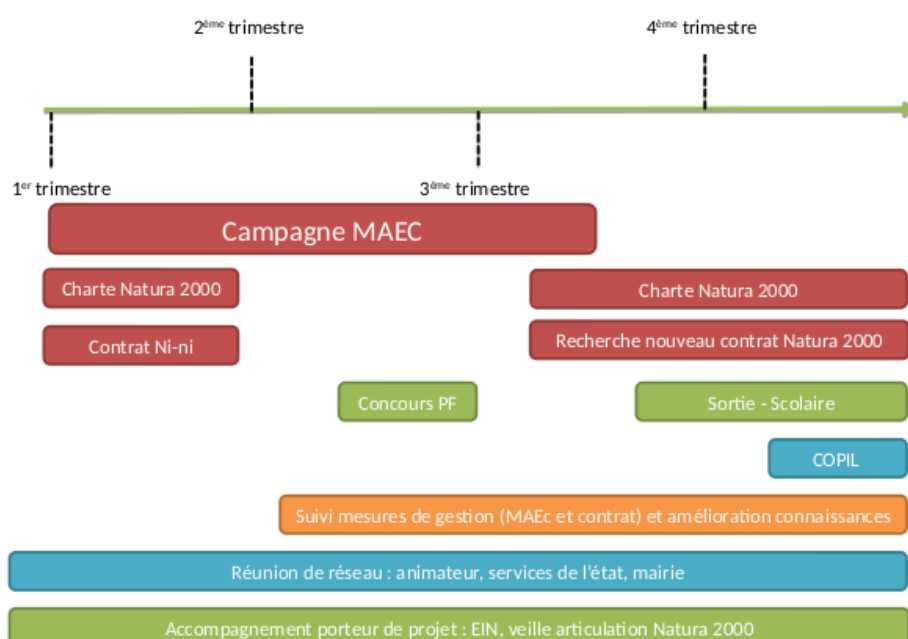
2$^{ème}$ trimestre

4$^{ème}$ trimestre

1$^{er}$ trimestre

3$^{ème}$ trimestre

Campagne MAEC

Charte Natura 2000

Charte Natura 2000

Contrat Ni-ni

Recherche nouveau contrat Natura 2000

Concours PF

Sortie - Scolaire

COPIL

Suivi mesures de gestion (MAEc et contrat) et amélioration connaissances

Réunion de réseau : animateur, services de l'état, mairie

Accompagnement porteur de projet : EIN, veille articulation Natura 2000